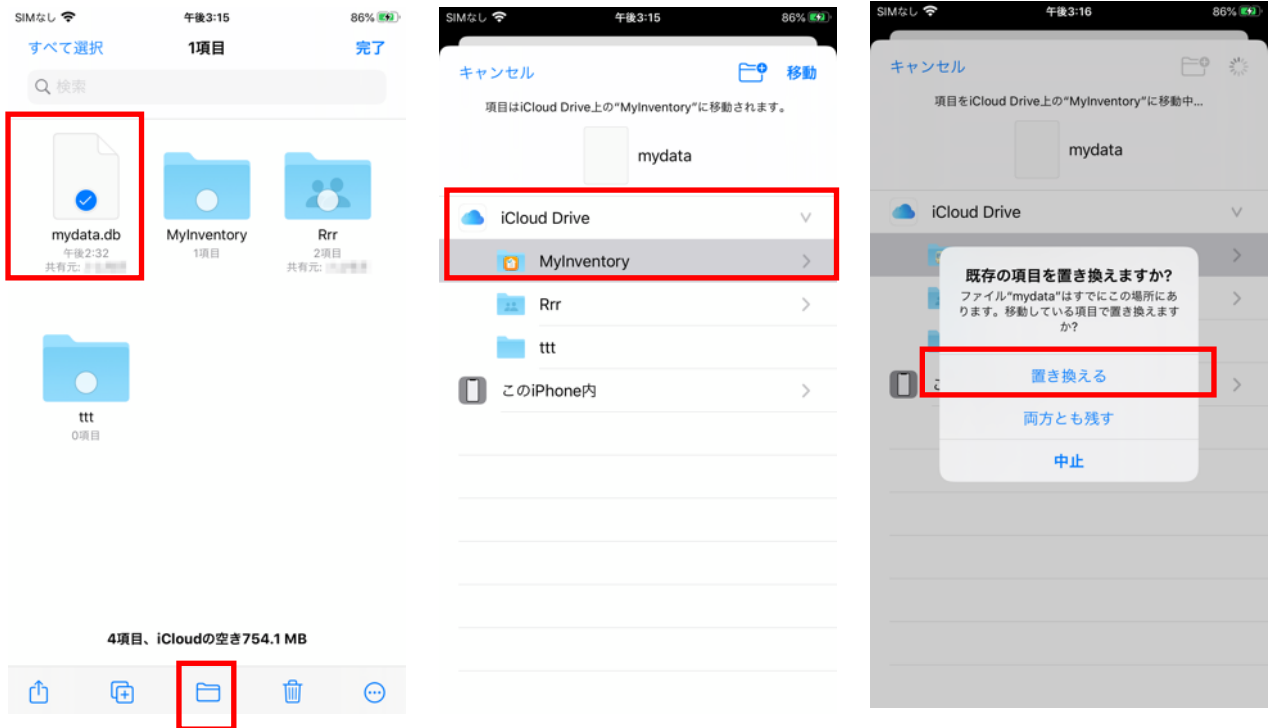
SIMなし 午後3:15 86%

すべて選択 1項目 完了

検索

mydata.db
午後2:32
共有元: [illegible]

MyInventory
1項目

Rrr
2項目
共有元: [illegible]

ttt
0項目

4項目、iCloudの空き754.1 MB

SIMなし 午後3:15 86%

キャンセル 移動

項目はiCloud Drive上の"MyInventory"に移動されます。

mydata

iCloud Drive

MyInventory

Rrr

ttt

このiPhone内

SIMなし 午後3:16 86%

キャンセル

項目をiCloud Drive上の"MyInventory"に移動中...

mydata

iCloud Drive

既存の項目を置き換えますか?

ファイル"mydata"はすでにこの場所にあります。移動している項目で置き換えますか?

置き換える

両方とも残す

中止